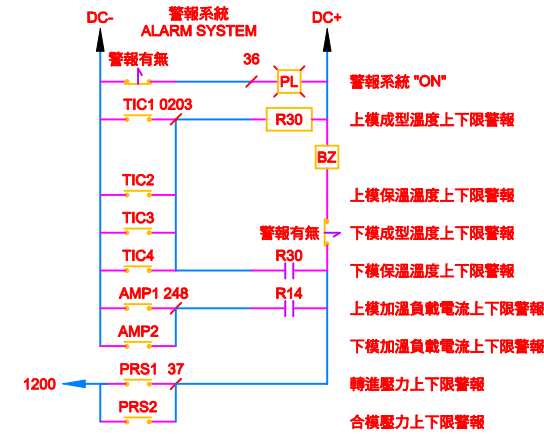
DC-
警報系統
ALARM SYSTEM
DC+
警報有無
36
PL
警報系統 "ON"
TIC1 0203
R30
上模成型溫度上下限警報
BZ
TIC2
上模保溫溫度上下限警報
TIC3
警報有無
下模成型溫度上下限警報
TIC4
R30
下模保溫溫度上下限警報
AMP1 248
R14
上模加溫負載電流上下限警報
AMP2
下模加溫負載電流上下限警報
1200
PRS1 37
轉進壓力上下限警報
PRS2
合模壓力上下限警報